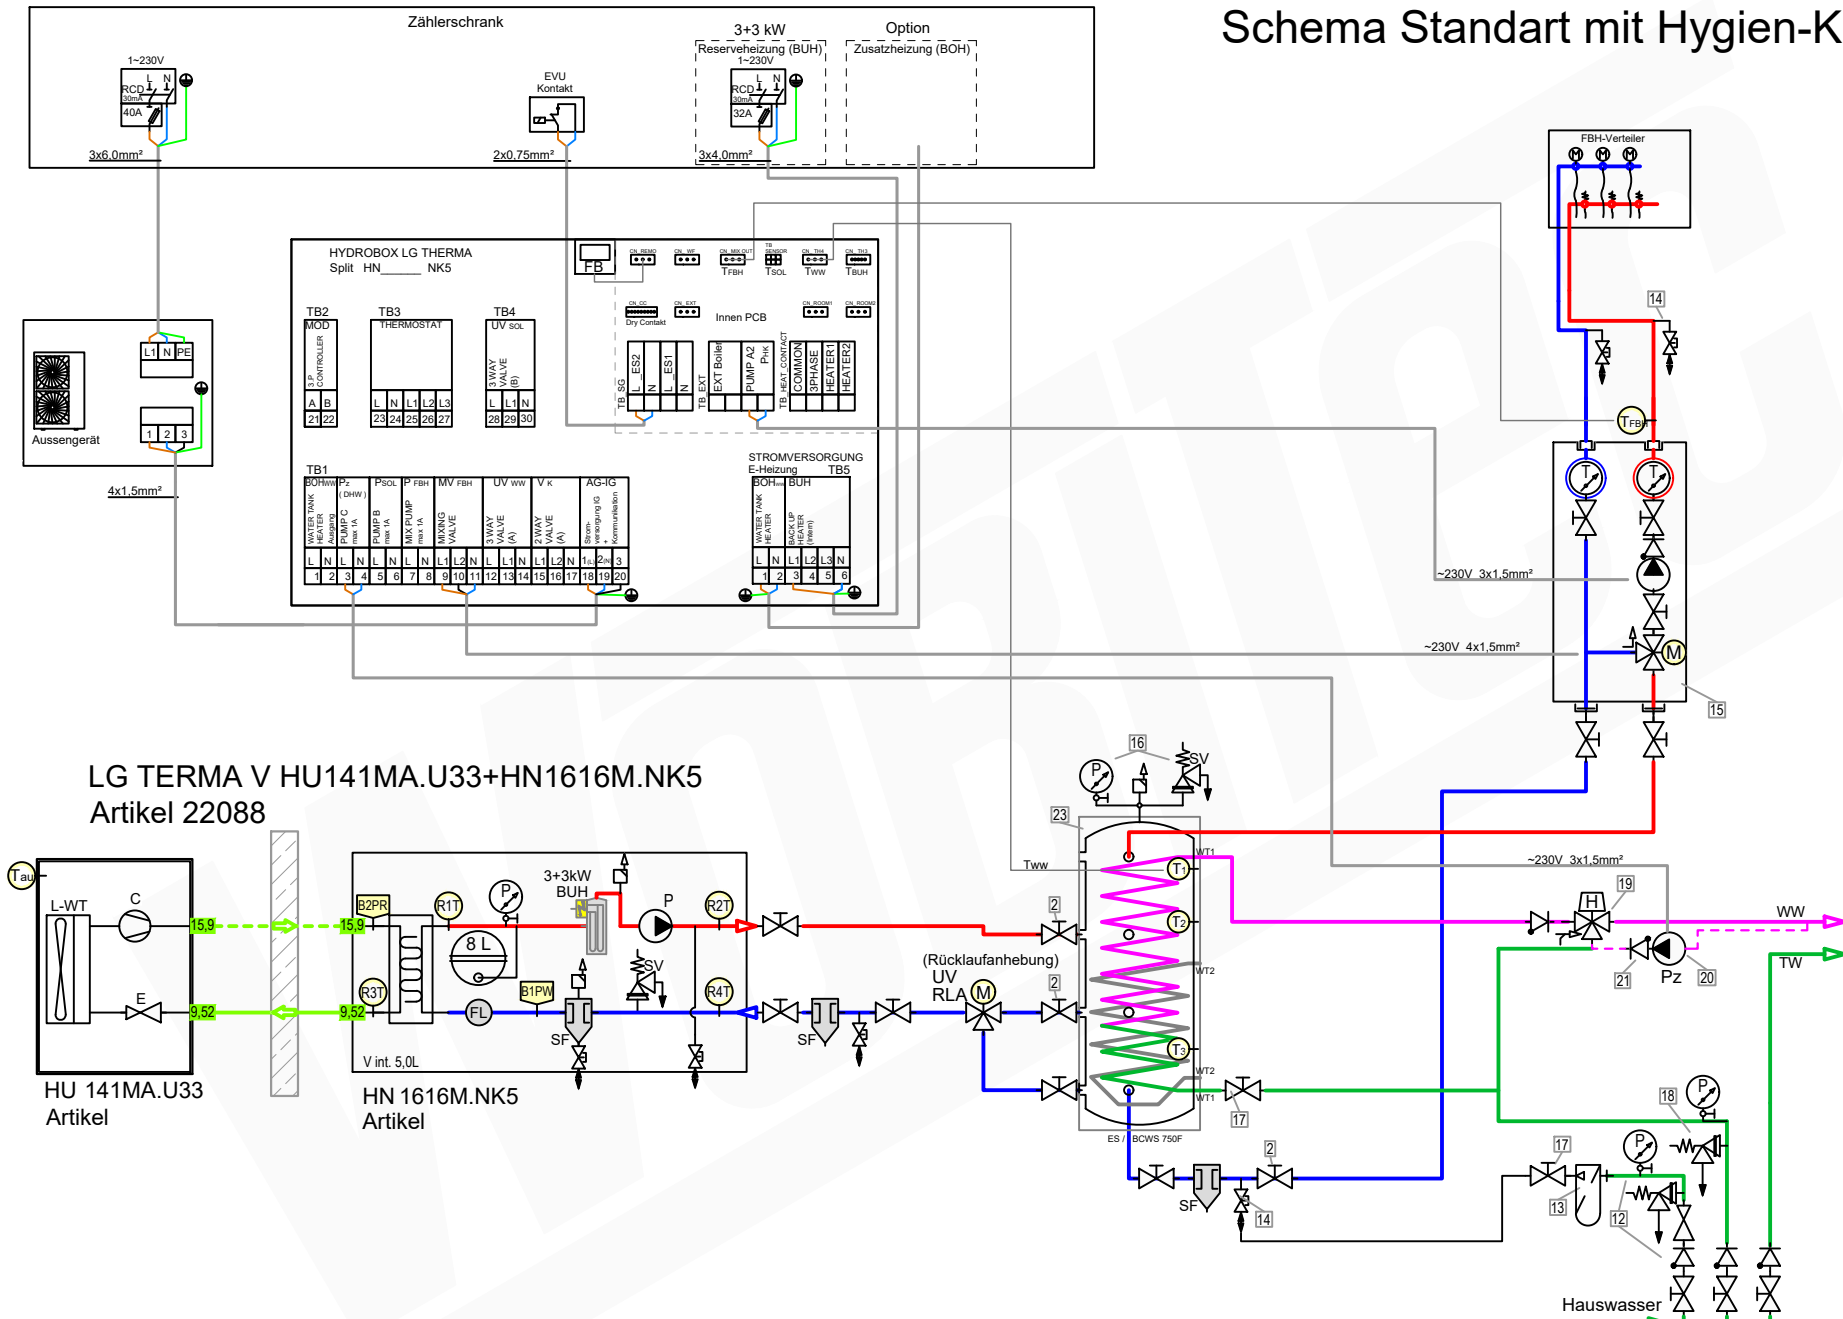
Schema Standart mit Hygien-K

Zählerschrank

1~230V
RCD 30mA
40A
3x6,0mm²

EVU Kontakt
2x0,75mm²

3+3 kW
Reserveheizung (BUH)
1~230V
RCD 30mA
32A
3x4,0mm²

Option
Zusatzheizung (BOH)

FBH-Verteiler

HYDROBOX LG THERMA
Split HN______ NK5

FB
CN_REMO CN_WF CN_MIX OUT TB SENSOR CN_TH4 CN_TH3
TFBH TSOL TWW TBUH
CN_CC Dry Contakt CN_EXT CN_ROOM1 CN_ROOM2
Innen PCB

TB2 MOD 3 P CONTROLLER A B 21 22
TB3 THERMOSTAT L N L1 L2 L3 23 24 25 26 27
TB4 UV SOL 3 WAY VALVE (B) L L1 N 28 29 30

TB SG L ES2 N L ES1 N
TB EXT EXT Boiler PUMP A2 PHK
TB HEAT CONTACT COMMON 3PHASE HEATER1 HEATER2

L1 N PE
1 2 3
Aussengerät
4x1,5mm²

TB1
BOHWW WATER TANK HEATER Ausgang
PZ (DHW) PUMP C max 1A
PSOL PUMP B max 1A
P FBH MIX PUMP max 1A
MV FBH MIXING VALVE
UV WW 3 WAY VALVE (A)
V K 2 WAY VALVE (A)
AG-IG Stromversorgung IG + Kommunikation
L N L N L N L N L1 L2 N L L1 N L1 L2 N 1 2 3
1 2 3 4 5 6 7 8 9 10 11 12 13 14 15 16 17 18 19 20

STROMVERSORGUNG
E-Heizung TB5
BOHWW WATER TANK HEATER
BUH BACK UP HEATER (Wien)
L N L1 L2 L3 N
1 2 3 4 5 6

14
TFBH
~230V 3x1,5mm²
~230V 4x1,5mm²
15
16
SV
23
Tww
~230V 3x1,5mm²
WT1
T1
T2
WT2
T3
WT2
WT1
ES / BCWS 750F
19
H
WW
21 Pz 20
TW
17
18
P
13
12
2
14
SF
Hauswasser

LG TERMA V HU141MA.U33+HN1616M.NK5
Artikel 22088

Tau
L-WT
C
E
15,9
9,52
15,9
9,52
HU 141MA.U33
Artikel

B2PR
R1T
P
3+3kW
BUH
P
R2T
8 L
SV
R3T
B1PW
R4T
FL
SF
V int. 5,0L
HN 1616M.NK5
Artikel

SF
(Rücklaufanhebung)
UV
RLA
M
2
2